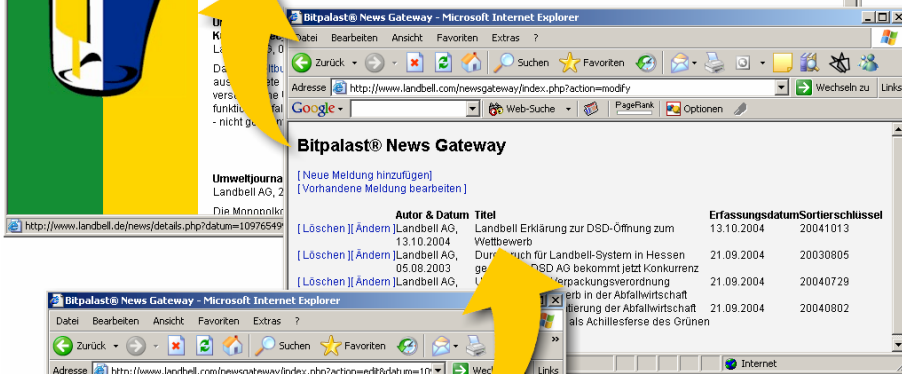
Um
Ki
La
Da
aus
vers
funkti
- nicht g

Umweltjourna
Landbell AG, 2
Die Monopolk

http://www.landbell.de/news/details.php?datum=10976549

Bitpalast® News Gateway - Microsoft Internet Explorer

Datei Bearbeiten Ansicht Favoriten Extras ?

Zurück Suchen Favoriten

Adresse http://www.landbell.com/newsgateway/index.php?action=modify Wechseln zu Links

Google Web-Suche PageRank Optionen

Bitpalast® News Gateway

[ Neue Meldung hinzufügen ]
[ Vorhandene Meldung bearbeiten ]

| | Autor & Datum | Titel | Erfassungsdatum | Sortierschlüssel |
|---|---|---|---|---|
| [ Löschen ][ Ändern ] | Landbell AG, 13.10.2004 | Landbell Erklärung zur DSD-Öffnung zum Wettbewerb | 13.10.2004 | 20041013 |
| [ Löschen ][ Ändern ] | Landbell AG, 05.08.2003 | Dur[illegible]uch für Landbell-System in Hessen ge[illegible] DSD AG bekommt jetzt Konkurrenz | 21.09.2004 | 20030805 |
| [ Löschen ][ Ändern ] | Landbell AG, | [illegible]erpackungsverordnung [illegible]erb in der Abfallwirtschaft | 21.09.2004 | 20040729 |
| | Landbell AG, | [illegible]tierung der Abfallwirtschaft als Achillesferse des Grünen | 21.09.2004 | 20040802 |

Internet

Bitpalast® News Gateway - Microsoft Internet Explorer

Datei Bearbeiten Ansicht Favoriten Extras ?

Zurück Suchen Favoriten

Adresse http://www.landbell.com/newsgateway/index.php?action=edit&datum=10 Wech Links